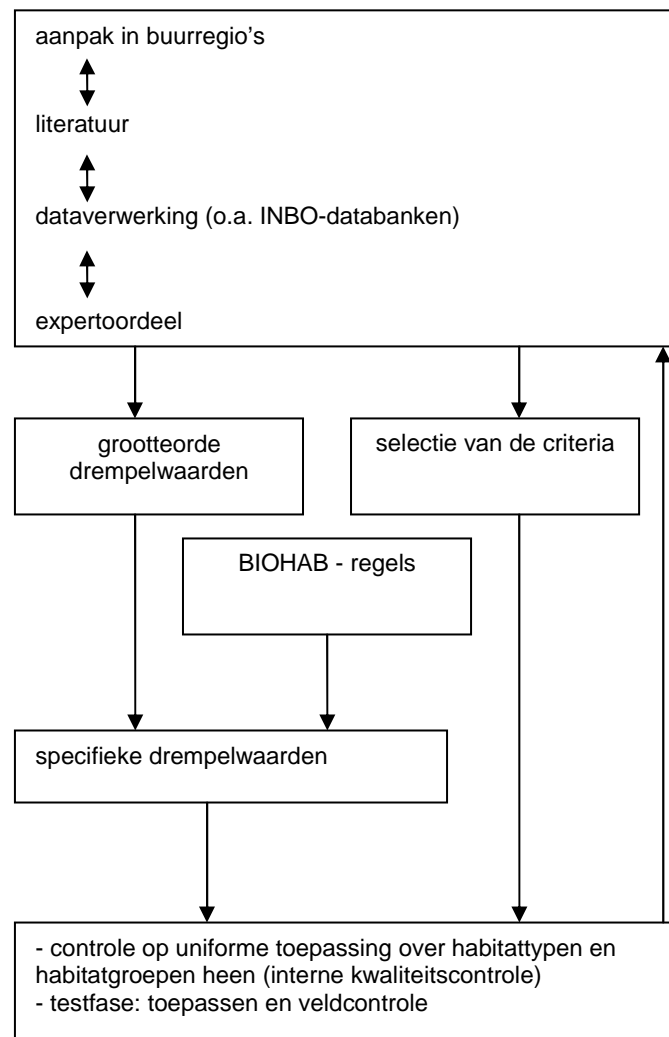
aanpak in buurregio's

literatuur

dataverwerking (o.a. INBO-databanken)

expertoordeel

grootteorde drempelwaarden

selectie van de criteria

BIOHAB - regels

specifieke drempelwaarden

- controle op uniforme toepassing over habitattypen en habitatgroepen heen (interne kwaliteitscontrole)
- testfase: toepassen en veldcontrole